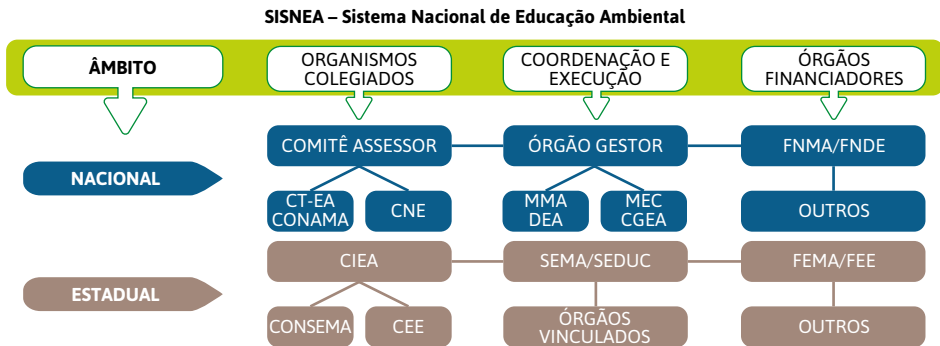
SISNEA – Sistema Nacional de Educação Ambiental

ÂMBITO

ORGANISMOS COLEGIADOS

COORDENAÇÃO E EXECUÇÃO

ÓRGÃOS FINANCIADORES

NACIONAL

COMITÊ ASSESSOR

ÓRGÃO GESTOR

FNMA/FNDE

CT-EA CONAMA

CNE

MMA DEA

MEC CGEA

OUTROS

ESTADUAL

CIEA

SEMA/SEDUC

FEMA/FEE

CONSEMA

CEE

ÓRGÃOS VINCULADOS

OUTROS